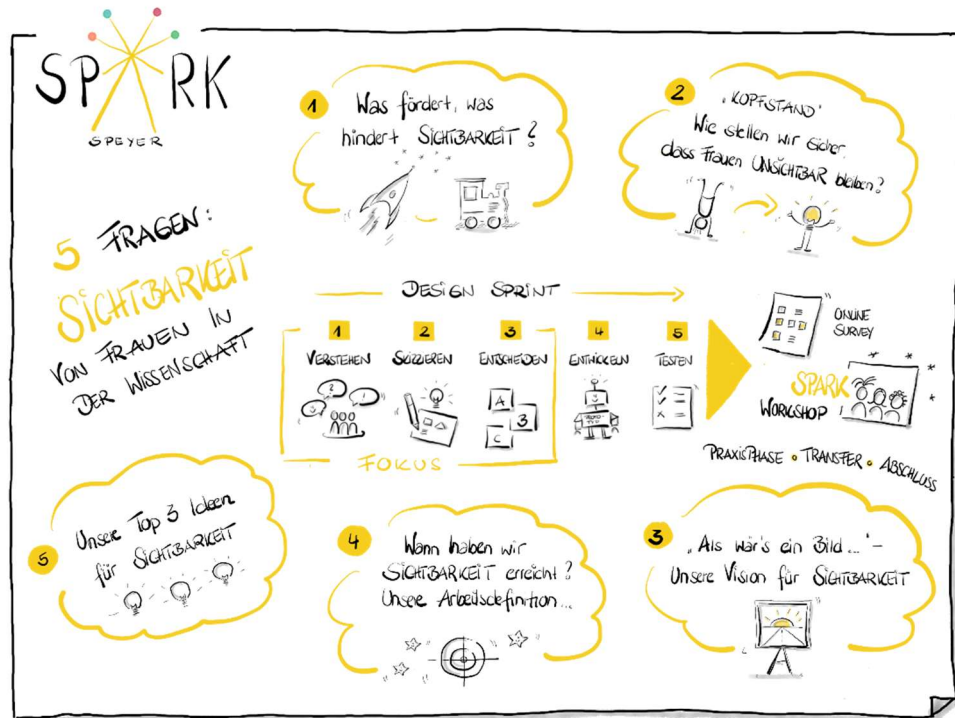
SPARK
SPEYER

5 FRAGEN:
SICHTBARKEIT
VON FRAUEN IN DER WISSENSCHAFT

1 Was fördert, was hindert SICHTBARKEIT?

2 „KOPFSTAND'
Wie stellen wir sicher, dass Frauen UNSICHTBAR bleiben?

DESIGN SPRINT

1 VERSTEHEN
2 SKIZZIEREN
3 ENTSCHEIDEN
4 ENTWICKELN
5 TESTEN

FOKUS

ONLINE SURVEY

SPARK WORKSHOP

PRAXISPHASE • TRANSFER • ABSCHLUSS

5 Unsere Top 3 Ideen für SICHTBARKEIT

4 Wann haben wir SICHTBARKEIT erreicht? Unsere Arbeitsdefinition...

3 „Als wär's ein Bild...' – Unsere Vision für SICHTBARKEIT